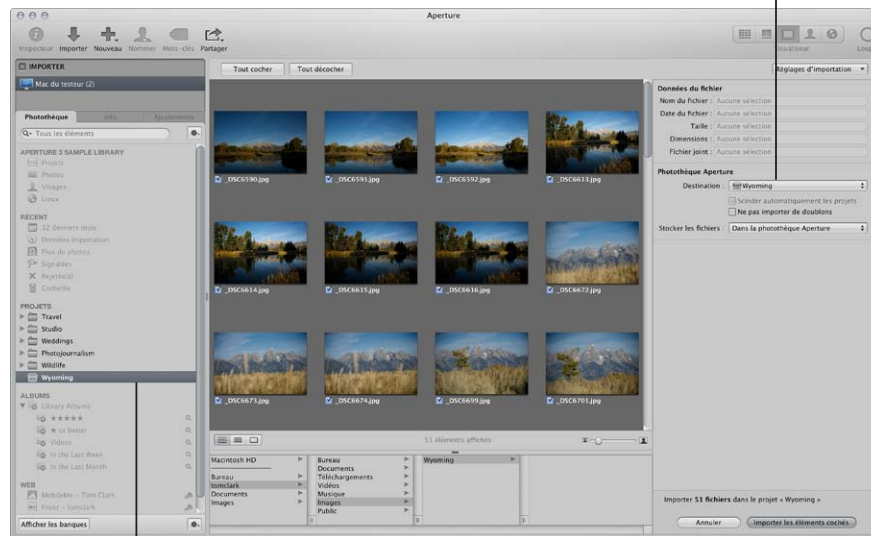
Aperture

Inspecteur Importer Nouveau Nommer Mots-clés Partager

Visualiseur Loup

IMPORTER

Mac du testeur (2)

Photothèque Infos Ajustements

Tous les éléments

APERTURE 3 SAMPLE LIBRARY

Projets

Photos

Visages

Lieux

RÉCENT

12 derniers mois

Dernière importation

Flux de photos

Signalés

Rejeté(s)

Corbeille

PROJETS

Travel

Studio

Weddings

Photojournalism

Wildlife

Wyoming

ALBUMS

Library Albums

★★★★★

★ or better

Videos

In the Last Week

In the Last Month

WEB

MobileMe – Tom Clark

Flickr – tomclark

Afficher les banques

Tout cocher Tout décocher

_DSC6590.jpg _DSC6591.jpg _DSC6592.jpg _DSC6613.jpg

_DSC6614.jpg _DSC6615.jpg _DSC6616.jpg _DSC6672.jpg

_DSC6673.jpg _DSC6674.jpg _DSC6699.jpg _DSC6701.jpg

51 éléments affichés

Macintosh HD

Bureau

tomclark

Documents

Images

Bureau

Documents

Téléchargements

Vidéos

Musique

Images

Public

Wyoming

Réglages d'importation

Données du fichier

Nom du fichier : Aucune sélection

Date du fichier : Aucune sélection

Taille : Aucune sélection

Dimensions : Aucune sélection

Fichier joint : Aucune sélection

Photothèque Aperture

Destination : Wyoming

Scinder automatiquement les projets

Ne pas importer de doublons

Stocker les fichiers : Dans la photothèque Aperture

Importer 51 fichiers dans le projet « Wyoming »

Annuler Importer les éléments cochés